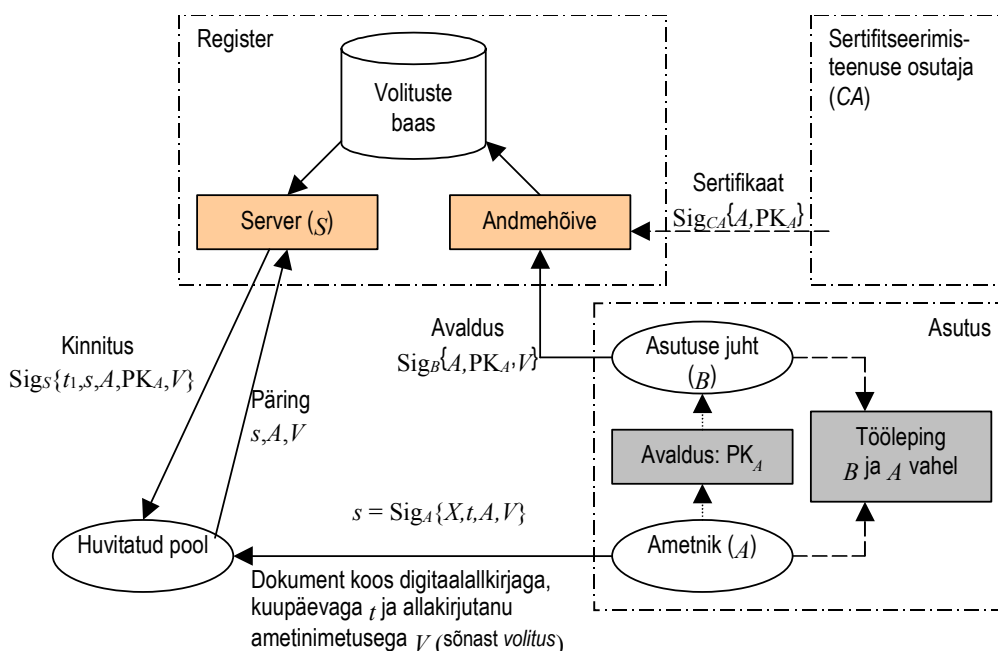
Register

Volituste baas

Server ($S$)

Andmehõive

Sertifitseerimisteenuse osutaja ($CA$)

Sertifikaat
$\text{Sig}_{CA}\{A,\text{PK}_A\}$

Kinnitus
$\text{Sig}_S\{t_1,s,A,\text{PK}_A,V\}$

Päring
$s,A,V$

Avaldus
$\text{Sig}_B\{A,\text{PK}_A,V\}$

Asutus

Asutuse juht ($B$)

Avaldus: $\text{PK}_A$

Tööleping $B$ ja $A$ vahel

$s = \text{Sig}_A\{X,t,A,V\}$

Huvitatud pool

Ametnik ($A$)

Dokument koos digitaalallkirjaga, kuupäevaga $t$ ja allakirjutanu ametinimetusega $V$ (sõnast volitus)